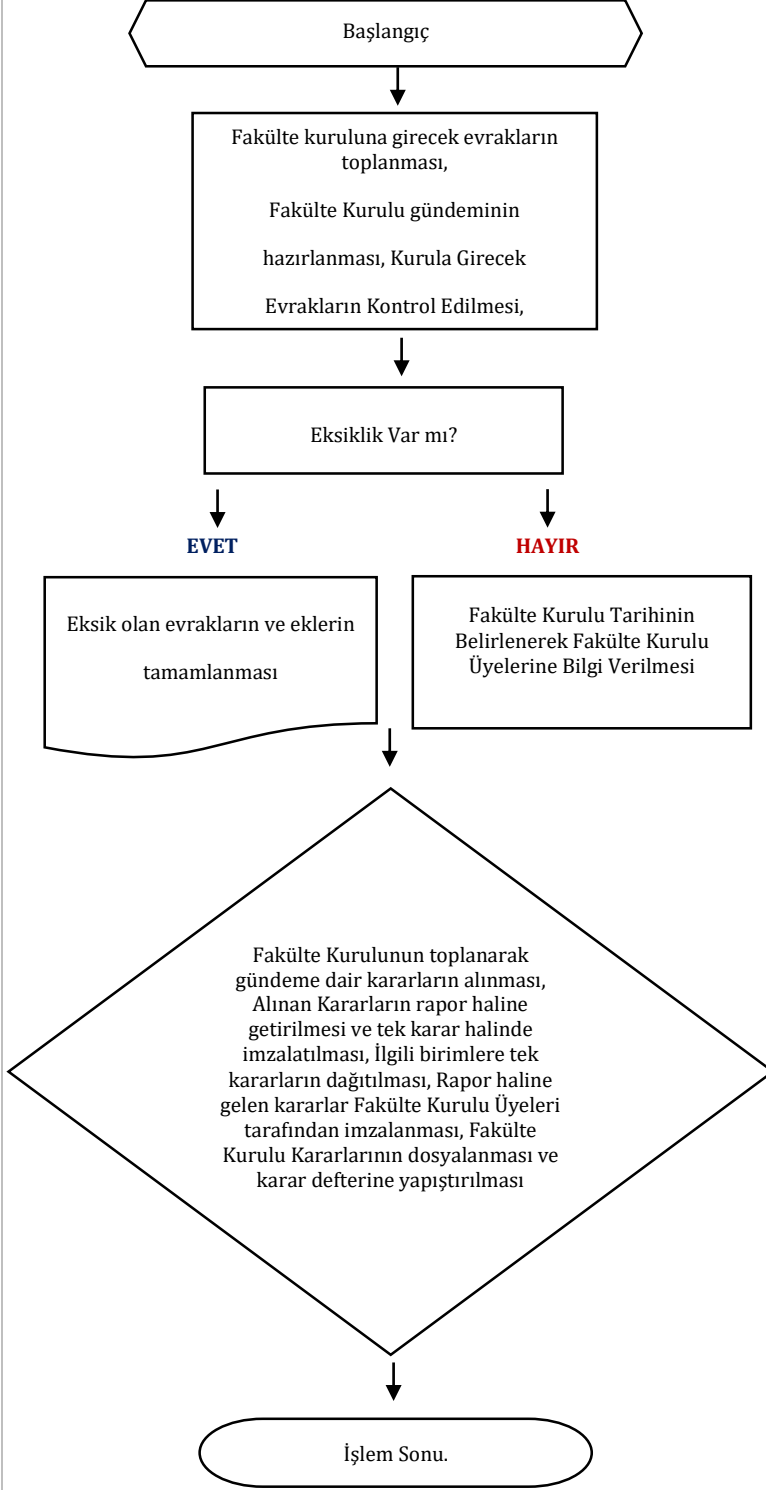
Başlangıç

Fakülte kuruluna girecek evrakların toplanması,

Fakülte Kurulu gündeminin

hazırlanması, Kurula Girecek

Evrakların Kontrol Edilmesi,

Eksiklik Var mı?

EVET

HAYIR

Eksik olan evrakların ve eklerin

tamamlanması

Fakülte Kurulu Tarihinin Belirlenerek Fakülte Kurulu Üyelerine Bilgi Verilmesi

Fakülte Kurulunun toplanarak gündeme dair kararların alınması, Alınan Kararların rapor haline getirilmesi ve tek karar halinde imzalatılması, İlgili birimlere tek kararların dağıtılması, Rapor haline gelen kararlar Fakülte Kurulu Üyeleri tarafından imzalanması, Fakülte Kurulu Kararlarının dosyalanması ve karar defterine yapıştırılması

İşlem Sonu.